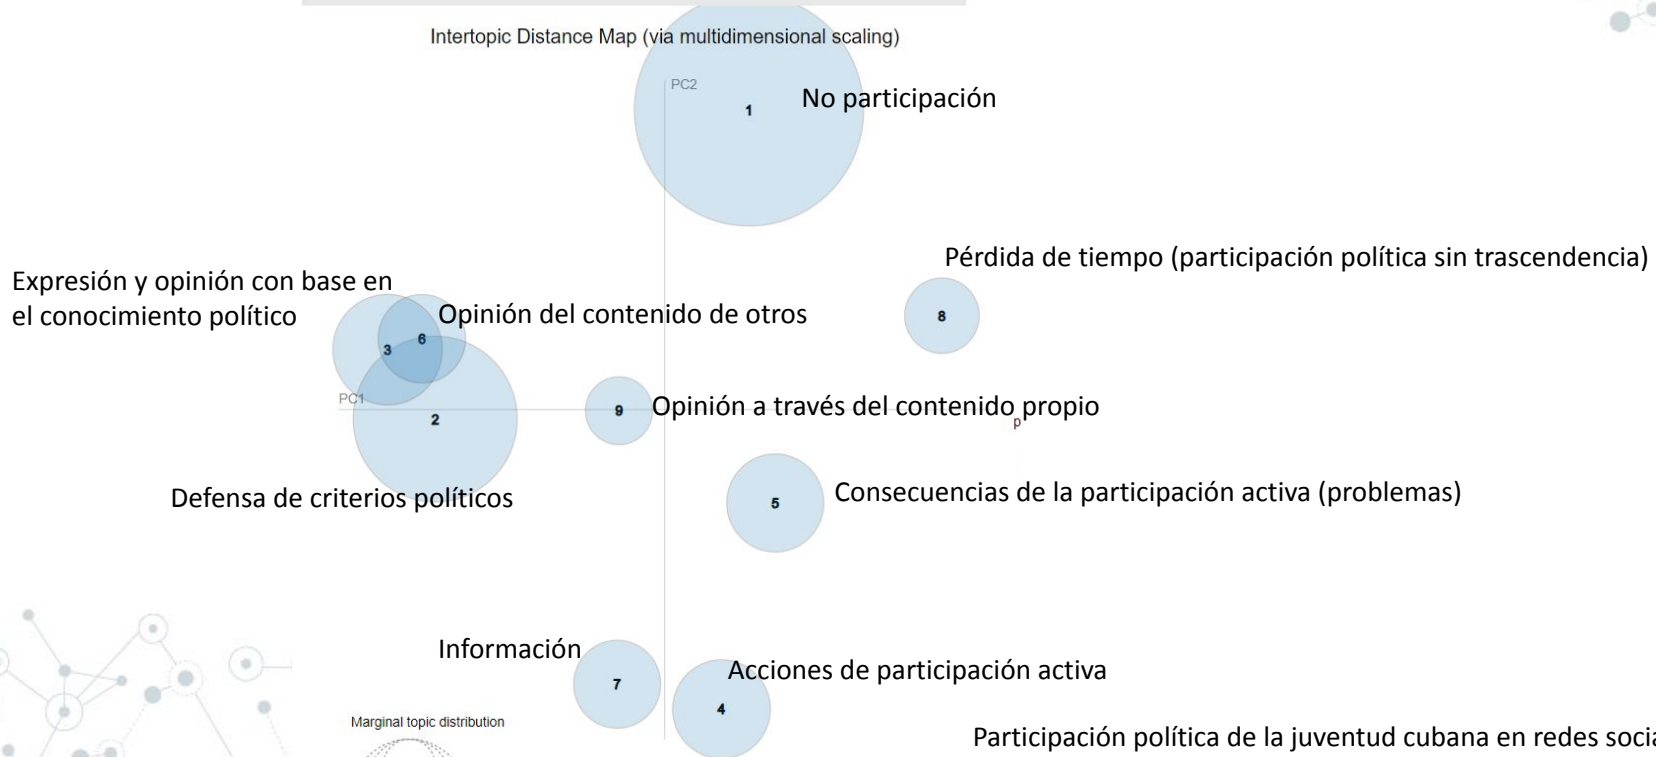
Intertopic Distance Map (via multidimensional scaling)

PC2

1

No participación

Pérdida de tiempo (participación política sin trascendencia)

8

Expresión y opinión con base en el conocimiento político

Opinión del contenido de otros

3

6

PC1

2

9

Opinión a través del contenido propio

Defensa de criterios políticos

5

Consecuencias de la participación activa (problemas)

Información

7

Acciones de participación activa

4

Marginal topic distribution

Participación política de la juventud cubana en redes socia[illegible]